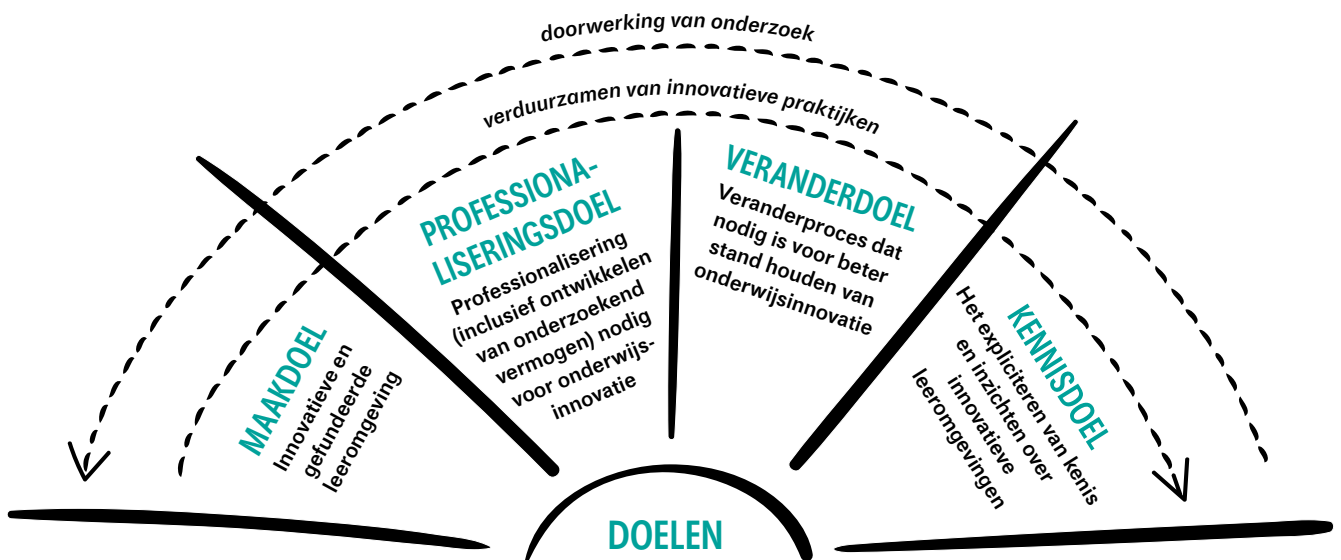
doorwerking van onderzoek

verduurzamen van innovatieve praktijken

MAAKDOEL
Innovatieve en gefundeerde leeromgeving

PROFESSIONALISERINGSDOEL
Professionalisering (inclusief ontwikkelen van onderzoekend vermogen) nodig voor onderwijsinnovatie

VERANDERDOEL
Veranderproces dat nodig is voor beter stand houden van onderwijsinnovatie

KENNISDOEL
Het expliciteren van kenis en inzichten over innovatieve leeromgevingen

DOELEN